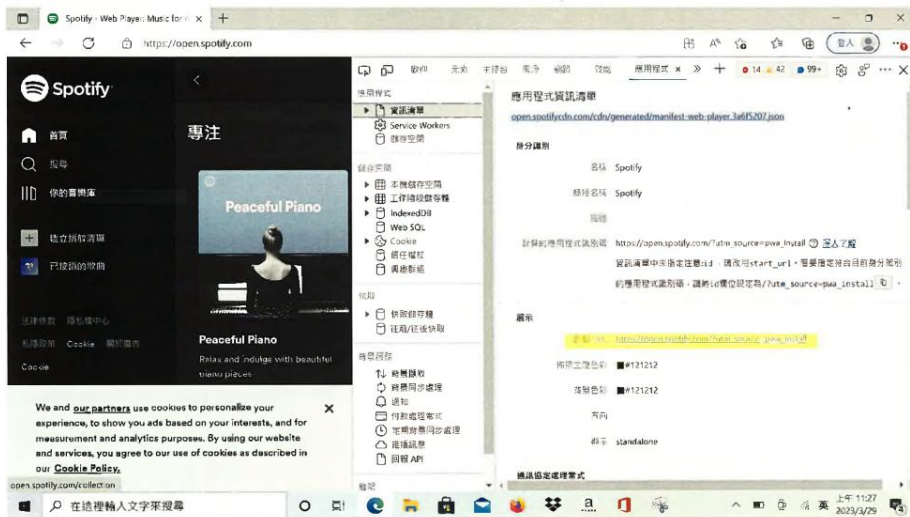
Spotify - Web Player: Music for ×

https://open.spotify.com

登入

Spotify

首頁

搜尋

你的音樂庫

建立播放清單

已按讚的歌曲

專注

Peaceful Piano

Peaceful Piano

Relax and indulge with beautiful piano pieces

法律條款 隱私權中心 隱私政策 Cookie 關於廣告 Cookie

We and our partners use cookies to personalize your experience, to show you ads based on your interests, and for measurement and analytics purposes. By using our website and services, you agree to our use of cookies as described in our Cookie Policy.

×

open.spotify.com/collection

歡迎 元素 主控台 來源 網路 效能 應用程式 × » + 14 42 99+

應用程式

資訊清單

Service Workers

儲存空間

儲存空間

本機儲存空間

工作階段儲存體

IndexedDB

Web SQL

Cookie

信任權杖

興趣群組

快取

快取儲存體

往返/往後快取

背景服務

背景擷取

背景同步處理

通知

付款處理常式

定期背景同步處理

推播訊息

回報 API

框架

應用程式資訊清單

open.spotifycdn.com/cdn/generated/manifest-web-player.3a6f5207.json

身分識別

名稱 Spotify

簡短名稱 Spotify

描述

計算的應用程式識別碼 https://open.spotify.com/?utm_source=pwa_install 深入了解

資訊清單中未指定注意:id，請改用start_url。若要指定符合目前身分識別的應用程式識別碼，請將id欄位設定為/?utm_source=pwa_install

簡示

開始 URL https://open.spotify.com/?utm_source=pwa_install

佈景主題色彩 #121212

背景色彩 #121212

方向

顯示 standalone

通訊協定處理常式

在這裡輸入文字來搜尋

上午 11:27
2023/3/29

英